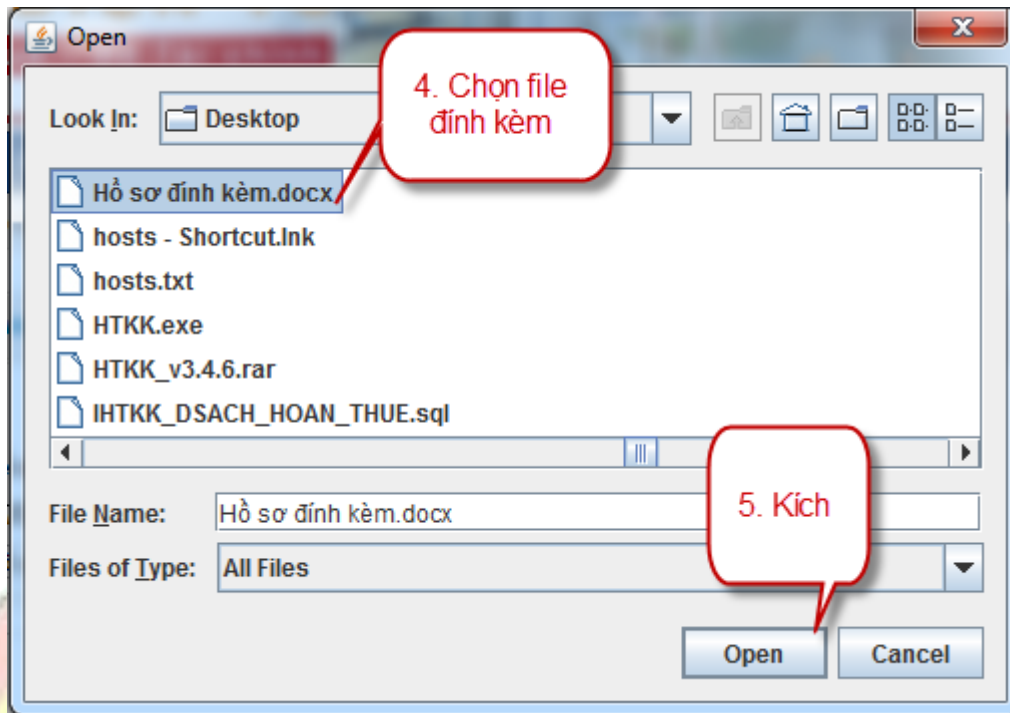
Open

Look In: Desktop

4. Chọn file đính kèm

Hồ sơ đính kèm.docx
hosts - Shortcut.lnk
hosts.txt
HTKK.exe
HTKK_v3.4.6.rar
IHTKK_DSACH_HOAN_THUE.sql

File Name: Hồ sơ đính kèm.docx

5. Kích

Files of Type: All Files

Open
Cancel